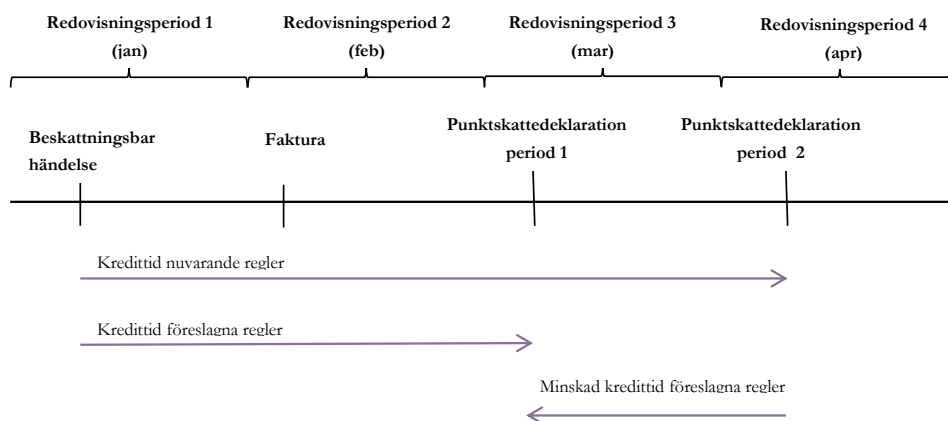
Redovisningsperiod 1 (jan)

Redovisningsperiod 2 (feb)

Redovisningsperiod 3 (mar)

Redovisningsperiod 4 (apr)

Beskattningsbar händelse

Faktura

Punktskattedeklaration period 1

Punktskattedeklaration period 2

Kredittid nuvarande regler

Kredittid föreslagna regler

Minskad kredittid föreslagna regler